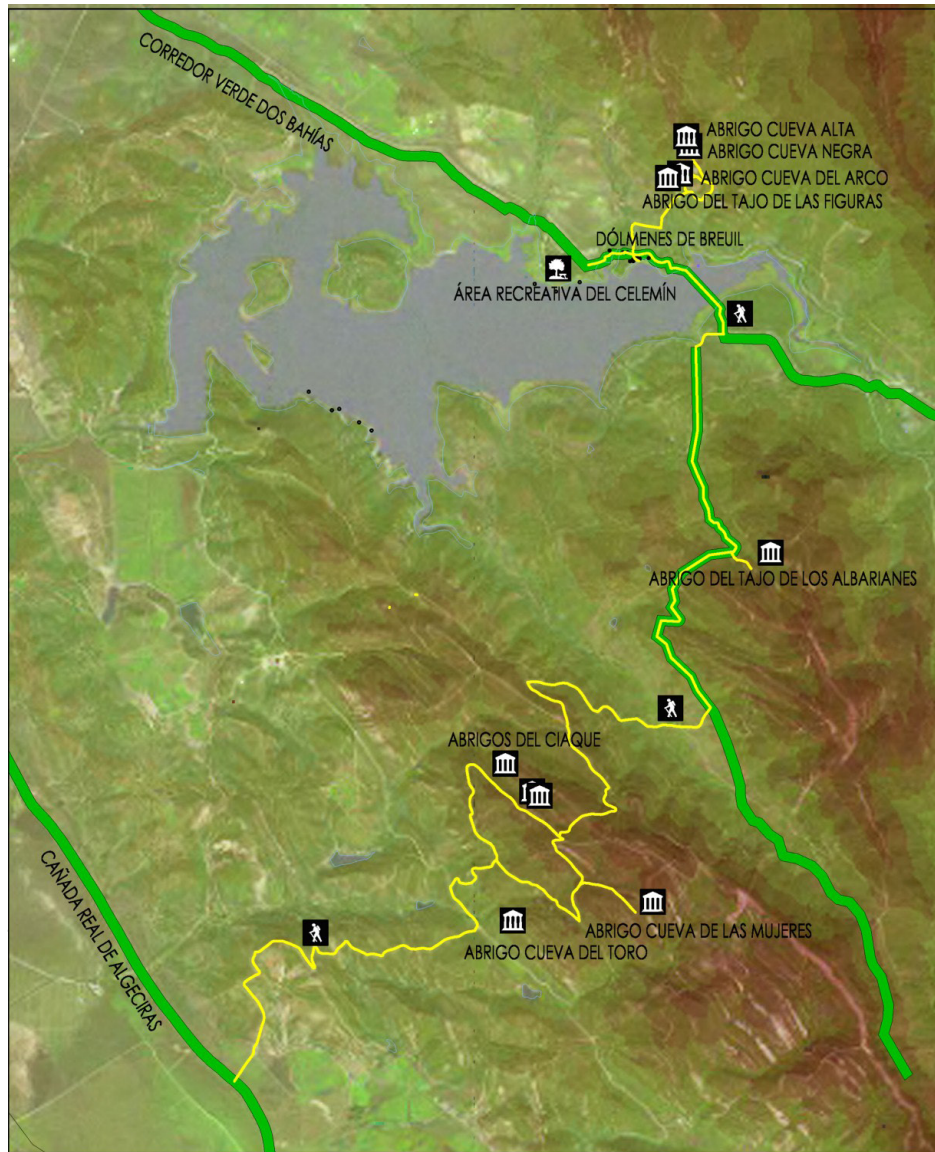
CORREDOR VERDE DOS BAHÍAS

ABRIGO CUEVA ALTA
ABRIGO CUEVA NEGRA
ABRIGO CUEVA DEL ARCO
ABRIGO DEL TAJO DE LAS FIGURAS

DÓLMENES DE BREUIL

ÁREA RECREATIVA DEL CELEMÍN

ABRIGO DEL TAJO DE LOS ALBARIANES

ABRIGOS DEL CIAQUE

ABRIGO CUEVA DE LAS MUJERES

ABRIGO CUEVA DEL TORO

CAÑADA REAL DE ALGECIRAS